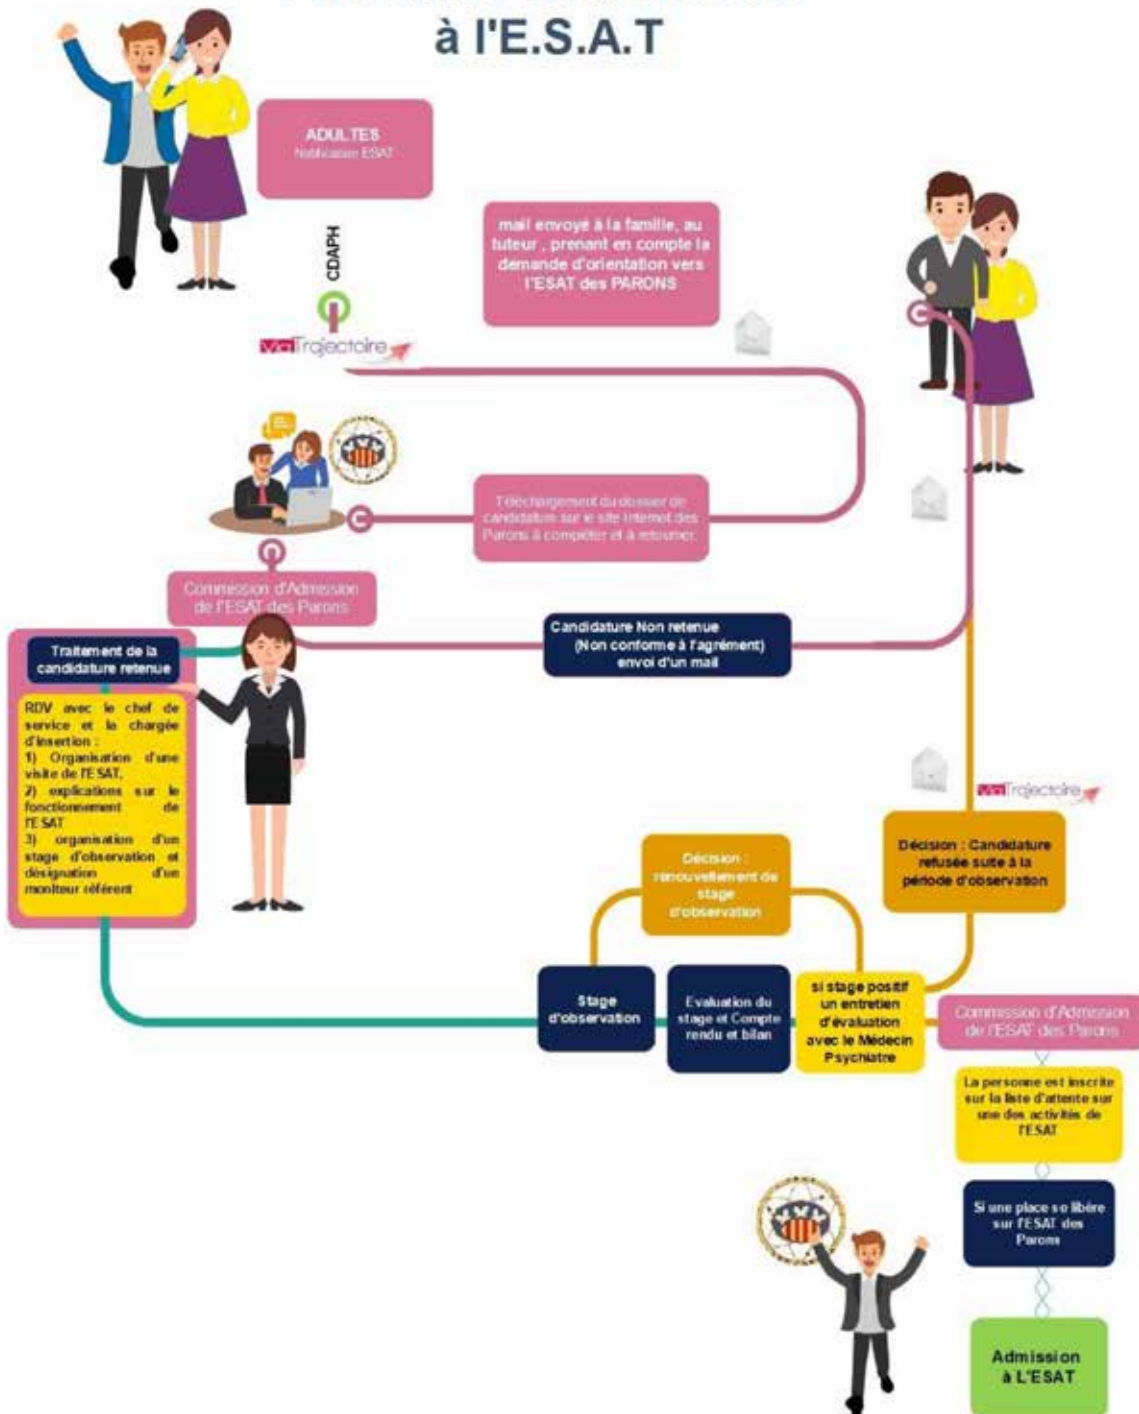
à l'E.S.A.T

ADULTES
Notification ESAT

CDAPH

viaTrajectoire

mail envoyé à la famille, au tuteur, prenant en compte la demande d'orientation vers l'ESAT des PARONS

Téléchargement du dossier de candidature sur le site internet des Parons à compléter et à retourner.

Commission d'Admission de l'ESAT des Parons

Traitement de la candidature retenue

Candidature Non retenue (Non conforme à l'agrément) envoi d'un mail

RDV avec le chef de service et la chargée d'insertion :
1) Organisation d'une visite de l'ESAT,
2) explications sur le fonctionnement de l'ESAT
3) organisation d'un stage d'observation et désignation d'un moniteur référent

viaTrajectoire

Décision : Candidature refusée suite à la période d'observation

Décision : renouvellement de stage d'observation

Stage d'observation

Evaluation du stage et Compte rendu et bilan

si stage positif un entretien d'évaluation avec le Médecin Psychiatre

Commission d'Admission de l'ESAT des Parons

La personne est inscrite sur la liste d'attente sur une des activités de l'ESAT

Si une place se libère sur l'ESAT des Parons

Admission à L'ESAT